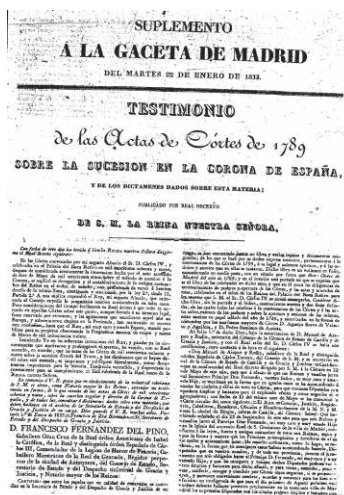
SUPLEMENTO
A LA GACETA DE MADRID
DEL MARTES 22 DE ENERO DE 1833.

TESTIMONIO
de las Actas de Cortes de 1789
SOBRE LA SUCESION EN LA CORONA DE ESPAÑA,
Y DE LOS DICTÁMENES DADOS SOBRE ESTA MATERIA:
PUBLICADO POR REAL DECRETO
DE S. M. LA REINA NUESTRA SEÑORA.

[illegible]

D. FRANCISCO FERNANDEZ DEL PINO.

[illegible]